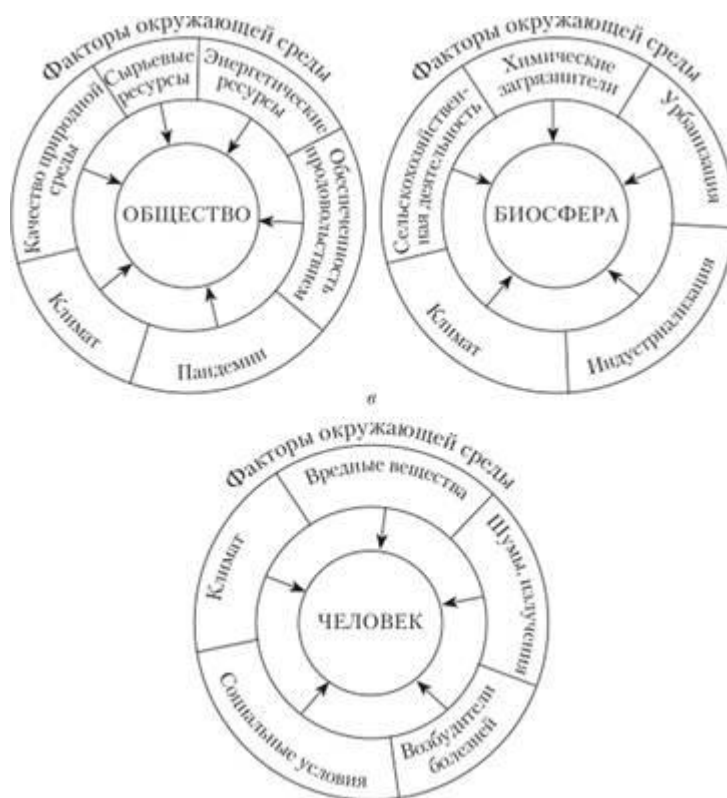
Факторы окружающей среды

Качество природной среды

Сырьевые ресурсы

Энергетические ресурсы

Обеспеченность продовольствием

ОБЩЕСТВО

Климат

Пандемии

Факторы окружающей среды

Сельскохозяйственная деятельность

Химические загрязнители

Урбанизация

БИОСФЕРА

Климат

Индустриализация

в

Факторы окружающей среды

Вредные вещества

Климат

Шумы, излучения

ЧЕЛОВЕК

Социальные условия

Возбудители болезней